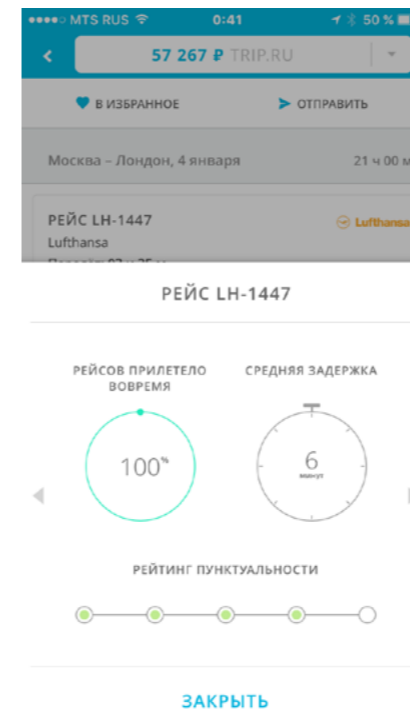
MTS RUS 0:41 50 %

57 267 ₽ TRIP.RU

В ИЗБРАННОЕ ОТПРАВИТЬ

Москва – Лондон, 4 января 21 ч 00 м

РЕЙС LH-1447
Lufthansa
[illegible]

Lufthansa

РЕЙС LH-1447

РЕЙСОВ ПРИЛЕТЕЛО ВОВРЕМЯ

100%

СРЕДНЯЯ ЗАДЕРЖКА

6
минут

РЕЙТИНГ ПУНКТУАЛЬНОСТИ

ЗАКРЫТЬ